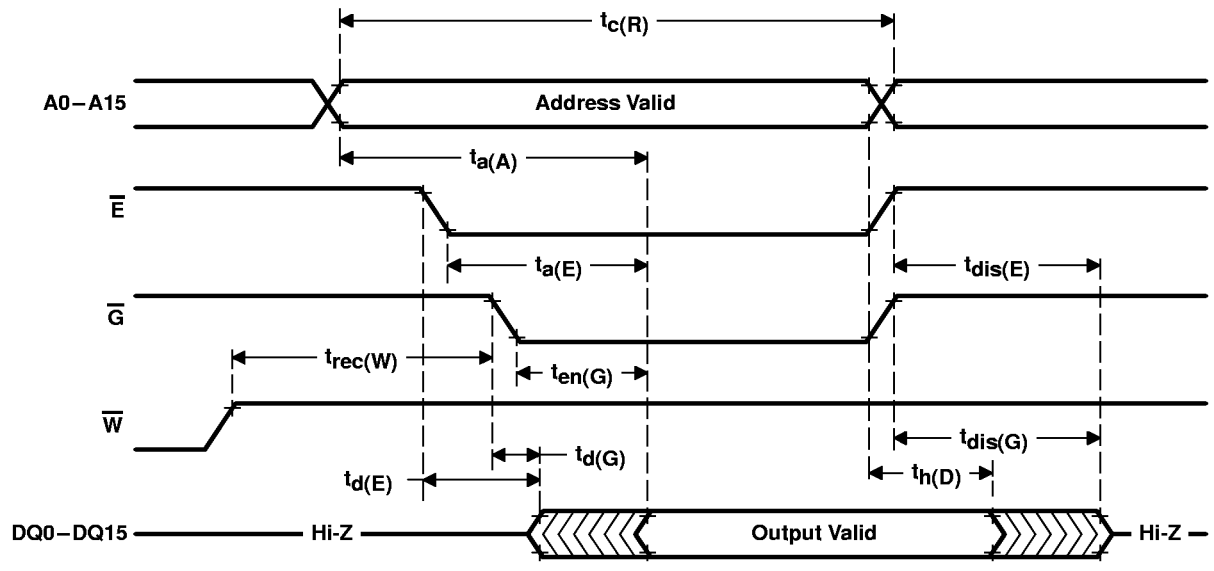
$t_{c(R)}$

A0−A15

Address Valid

$t_{a(A)}$

$\overline{E}$

$t_{a(E)}$

$t_{dis(E)}$

$\overline{G}$

$t_{rec(W)}$

$t_{en(G)}$

$\overline{W}$

$t_{dis(G)}$

$t_{d(G)}$

$t_{d(E)}$

$t_{h(D)}$

DQ0−DQ15

Hi-Z

Output Valid

Hi-Z